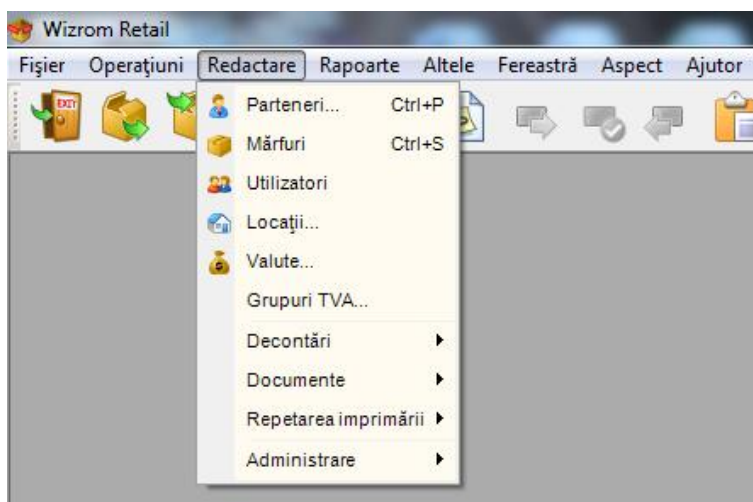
Wizrom Retail

Fişier Operaţiuni Redactare Rapoarte Altele Fereastră Aspect Ajutor

EXIT

Parteneri... Ctrl+P
Mărfuri Ctrl+S
Utilizatori
Locaţii...
Valute...
Grupuri TVA...
Decontări
Documente
Repetarea imprimării
Administrare